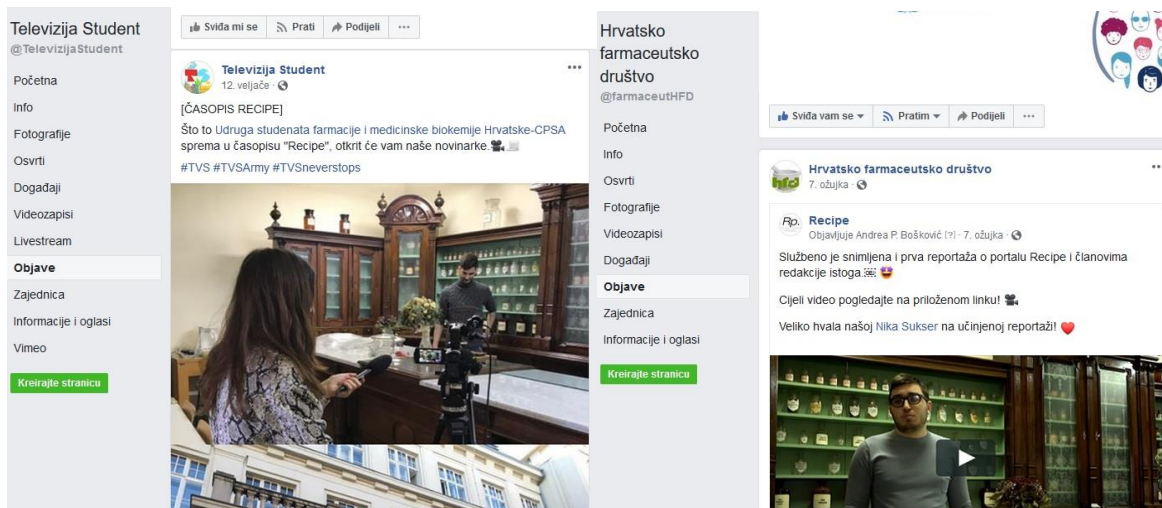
Televizija Student
@TelevizijaStudent

Početna
Info
Fotografije
Osvrti
Događaji
Videozapisi
Livestream
Objave
Zajednica
Informacije i oglasi
Vimeo

Kreirajte stranicu

Sviđa mi se | Prati | Podijeli | ···

Televizija Student
12. veljače ·

[ČASOPIS RECIPE]
Što to Udruga studenata farmacije i medicinske biokemije Hrvatske-CPSA sprema u časopisu "Recipe", otkrit će vam naše novinarke.
#TVS #TVSArmy #TVSneverstops

Hrvatsko farmaceutsko društvo
@farmaceutHFD

Početna
Info
Osvrti
Fotografije
Videozapisi
Događaji
Objave
Zajednica
Informacije i oglasi

Kreirajte stranicu

Sviđa vam se | Pratim | Podijeli | ···

Hrvatsko farmaceutsko društvo
7. ožujka ·

Rp. Recipe
Objavljuje Andrea P. Bošković [?] · 7. ožujka ·

Službeno je snimljena i prva reportaža o portalu Recipe i članovima redakcije istoga.

Cijeli video pogledajte na priloženom linku!

Veliko hvala našoj Nika Sukser na učinjenoj reportaži!